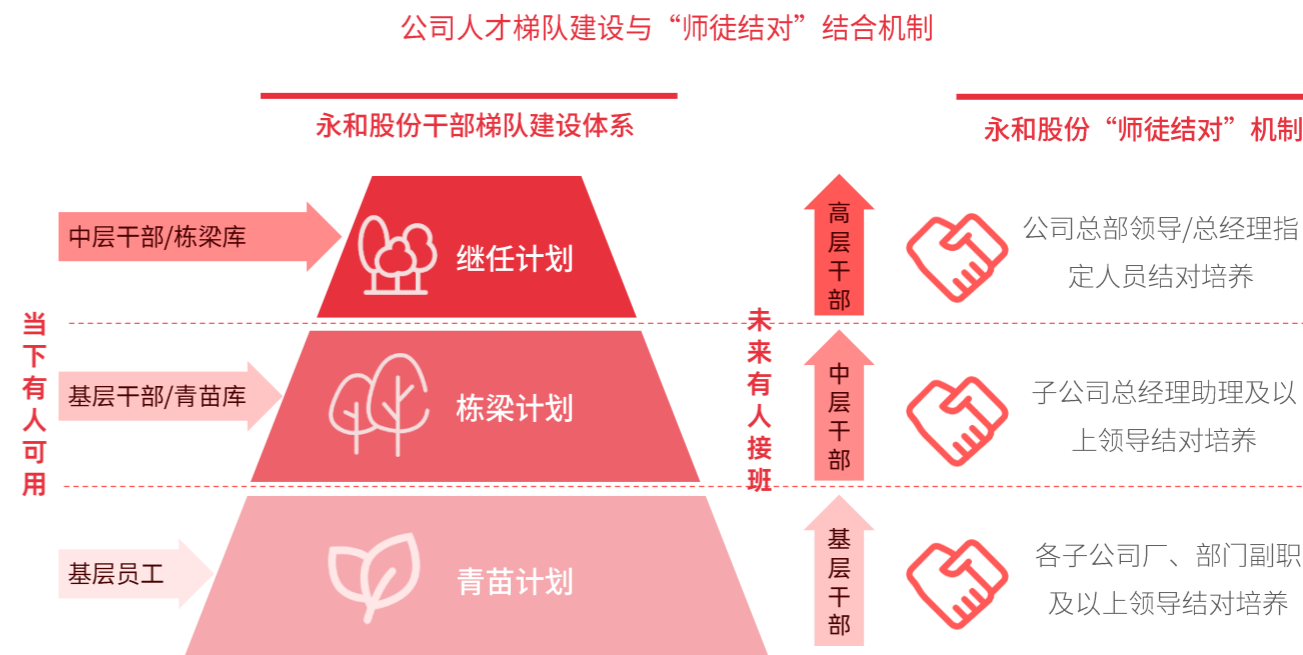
公司人才梯队建设与“师徒结对”结合机制

永和股份干部梯队建设体系

永和股份“师徒结对”机制

中层干部/栋梁库

继任计划

基层干部/青苗库

栋梁计划

基层员工

青苗计划

当下有人可用

未来有人接班

高层干部

中层干部

基层干部

公司总部领导/总经理指定人员结对培养

子公司总经理助理及以上领导结对培养

各子公司厂、部门副职及以上领导结对培养